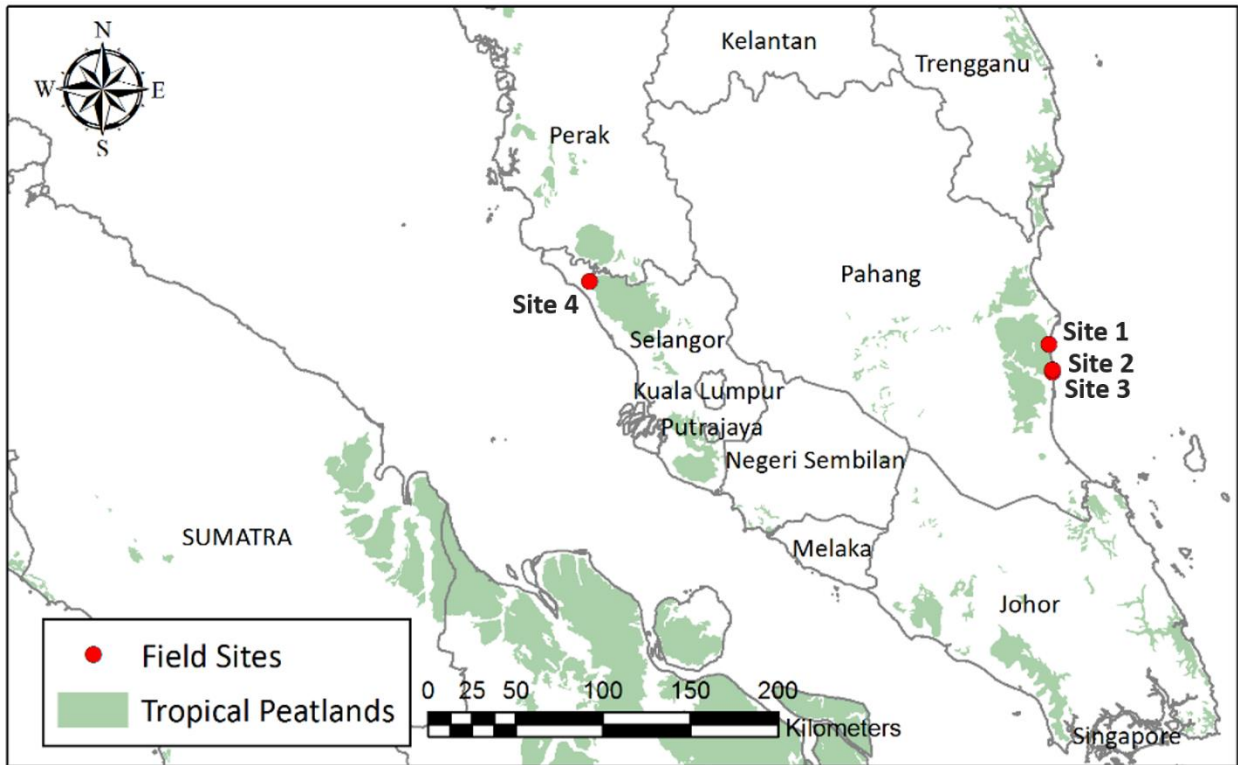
N
W
E
S

Kelantan
Trengganu
Perak
Pahang
Site 4
Site 1
Site 2
Site 3
Selangor
Kuala Lumpur
Putrajaya
Negeri Sembilan
SUMATRA
Melaka
Johor
Singapore

Field Sites
Tropical Peatlands

0 25 50 100 150 200
Kilometers